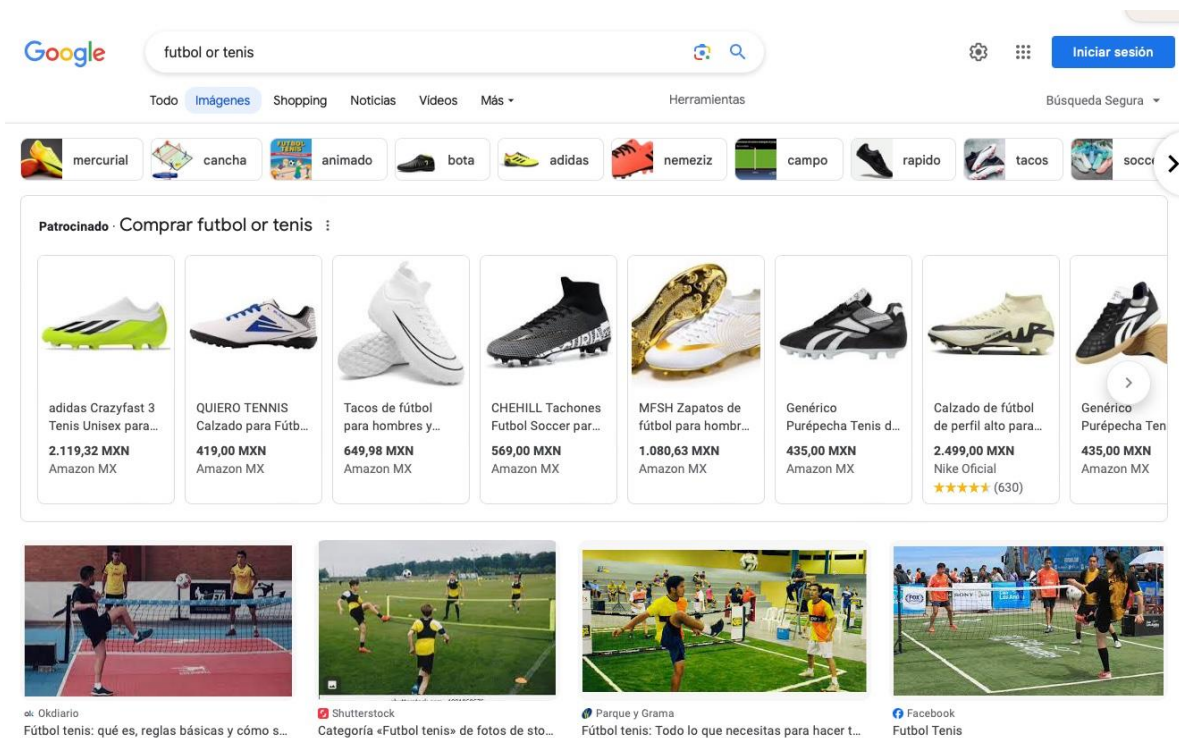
Google

futbol or tenis

Iniciar sesión

Todo Imágenes Shopping Noticias Videos Más

Herramientas

Búsqueda Segura

mercurial cancha animado bota adidas nemeziz campo rapido tacos socc

Patrocinado · Comprar futbol or tenis

adidas Crazyfast 3 Tenis Unisex para...
2.119,32 MXN
Amazon MX

QUIERO TENNIS Calzado para Fútb...
419,00 MXN
Amazon MX

Tacos de fútbol para hombres y...
649,98 MXN
Amazon MX

CHEHILL Tachones Futbol Soccer par...
569,00 MXN
Amazon MX

MFSH Zapatos de fútbol para hombr...
1.080,63 MXN
Amazon MX

Genérico Purépecha Tenis d...
435,00 MXN
Amazon MX

Calzado de fútbol de perfil alto para...
2.499,00 MXN
Nike Oficial
★★★★★ (630)

Genérico Purépecha Ten
435,00 MXN
Amazon MX

Okdiario
Fútbol tenis: qué es, reglas básicas y cómo s...

Shutterstock
Categoría «Futbol tenis» de fotos de sto...

Parque y Grama
Fútbol tenis: Todo lo que necesitas para hacer t...

Facebook
Futbol Tenis